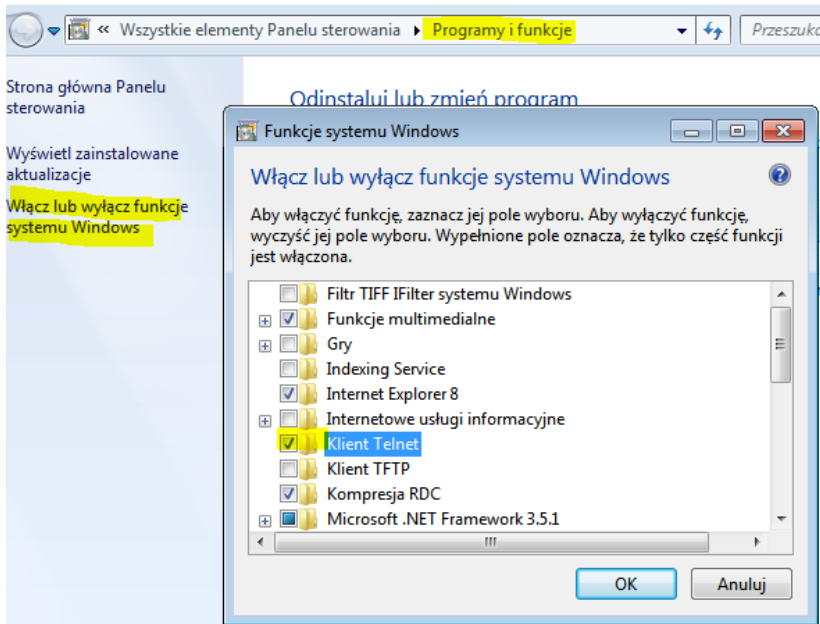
« Wszystkie elementy Panelu sterowania ▸ Programy i funkcje

Przeszuk

Strona główna Panelu sterowania

Wyświetl zainstalowane aktualizacje

Włącz lub wyłącz funkcje systemu Windows

Odinstaluj lub zmień program

Funkcje systemu Windows

Włącz lub wyłącz funkcje systemu Windows

Aby włączyć funkcję, zaznacz jej pole wyboru. Aby wyłączyć funkcję, wyczyść jej pole wyboru. Wypełnione pole oznacza, że tylko część funkcji jest włączona.

Filtr TIFF IFilter systemu Windows
Funkcje multimedialne
Gry
Indexing Service
Internet Explorer 8
Internetowe usługi informacyjne
Klient Telnet
Klient TFTP
Kompresja RDC
Microsoft .NET Framework 3.5.1

OK
Anuluj